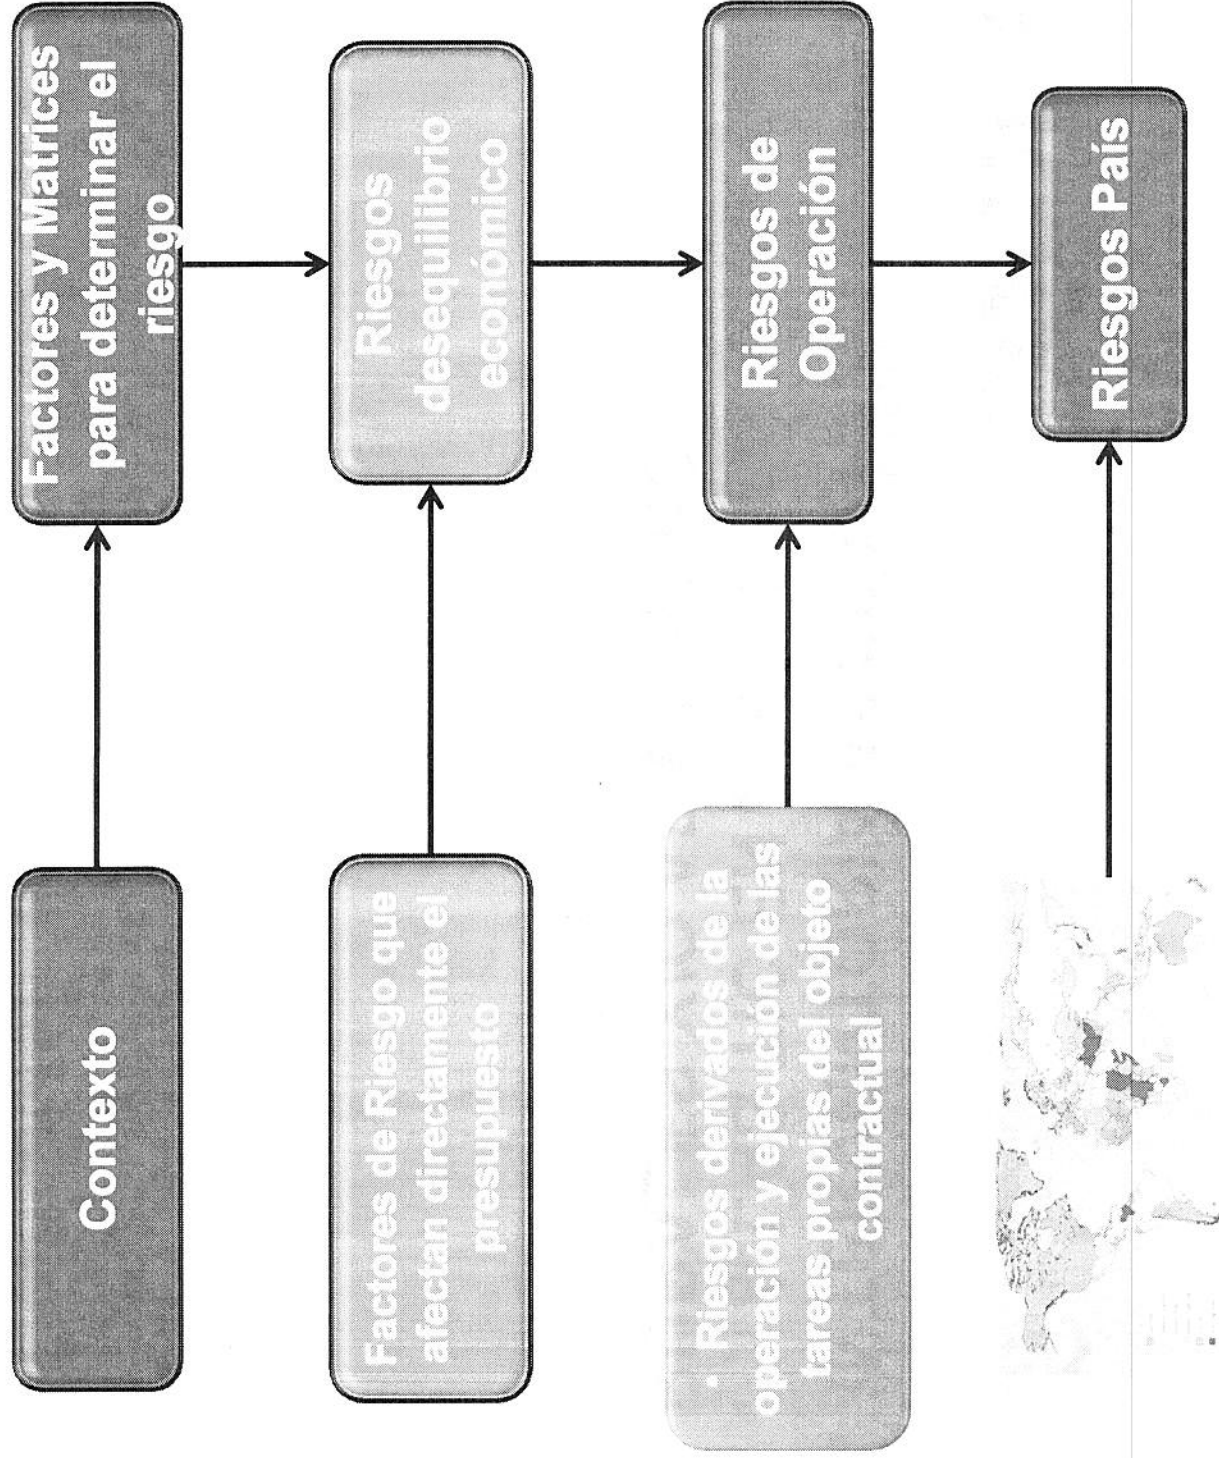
Contexto

Factores y Matrices para determinar el riesgo

Factores de Riesgo que afectan directamente el presupuesto

Riesgos desequilibrio económico

• Riesgos derivados de la operación y ejecución de las tareas propias del objeto contractual

Riesgos de Operación

Riesgos País